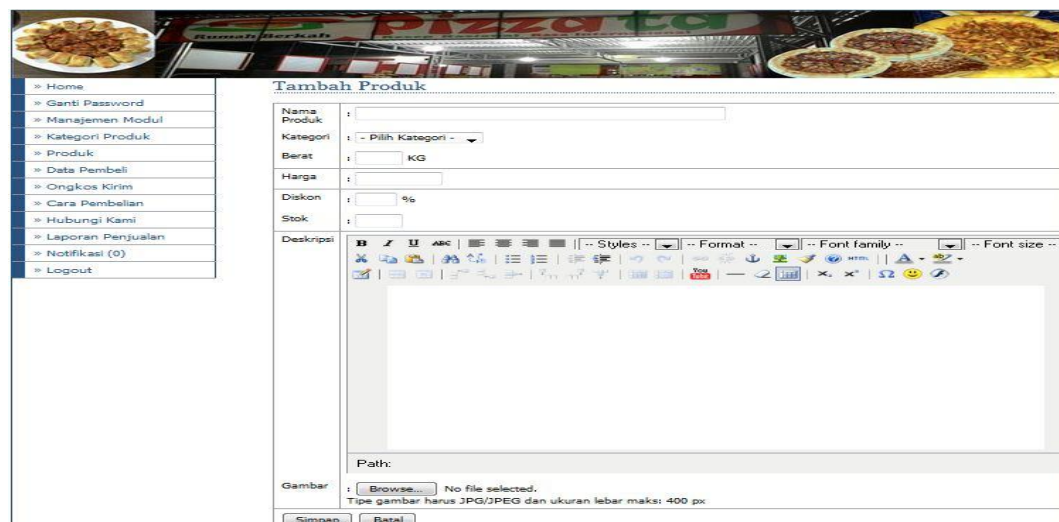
Rumah Berkah

Pizza

» Home
» Ganti Password
» Manajemen Modul
» Kategori Produk
» Produk
» Data Pembeli
» Ongkos Kirim
» Cara Pembelian
» Hubungi Kami
» Laporan Penjualan
» Notifikasi (0)
» Logout

Tambah Produk

| | |
|---|---|
| Nama Produk | : |
| Kategori | : - Pilih Kategori - |
| Berat | : KG |
| Harga | : |
| Diskon | : % |
| Stok | : |
| Deskripsi | : B I U ABC -- Styles -- -- Format -- -- Font family -- -- Font size -- Path: |
| Gambar | : Browse... No file selected. Tipe gambar harus JPG/JPEG dan ukuran lebar maks: 400 px |

Simpan Batal